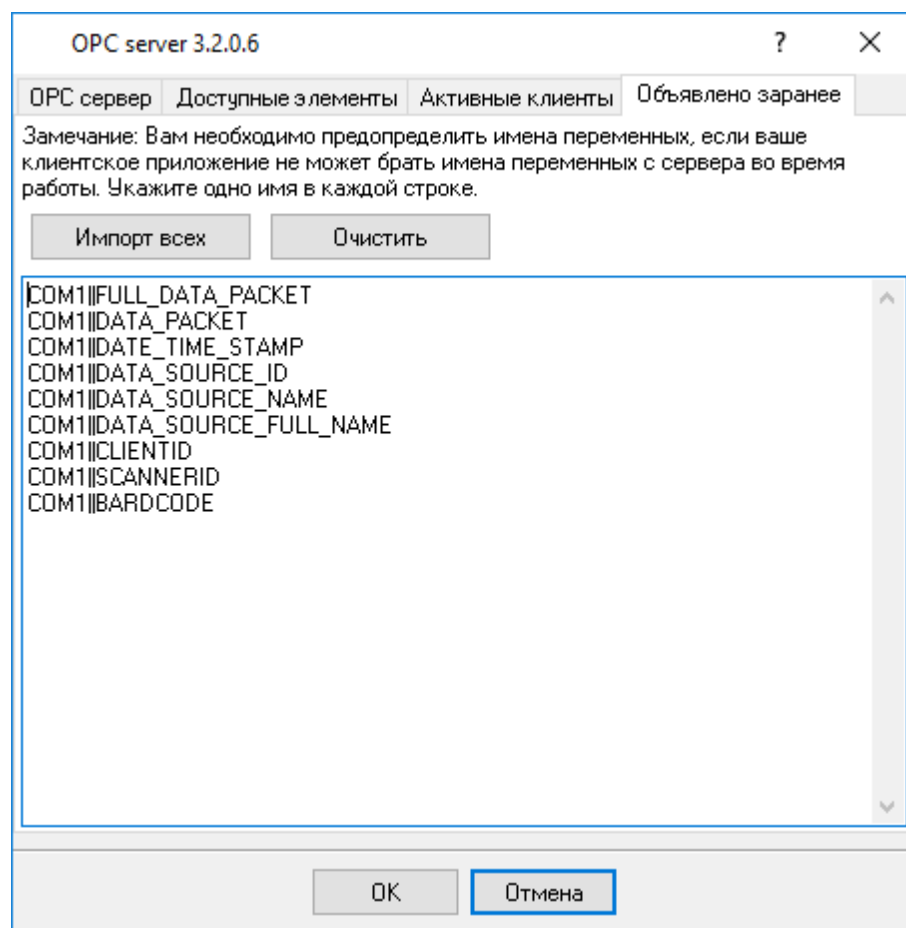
OPC server 3.2.0.6

?

×

OPC сервер | Доступные элементы | Активные клиенты | Объявлено заранее

Замечание: Вам необходимо предопределить имена переменных, если ваше клиентское приложение не может брать имена переменных с сервера во время работы. Укажите одно имя в каждой строке.

Импорт всех

Очистить

COM1||FULL_DATA_PACKET
COM1||DATA_PACKET
COM1||DATE_TIME_STAMP
COM1||DATA_SOURCE_ID
COM1||DATA_SOURCE_NAME
COM1||DATA_SOURCE_FULL_NAME
COM1||CLIENTID
COM1||SCANNERID
COM1||BARDCODE

OK

Отмена